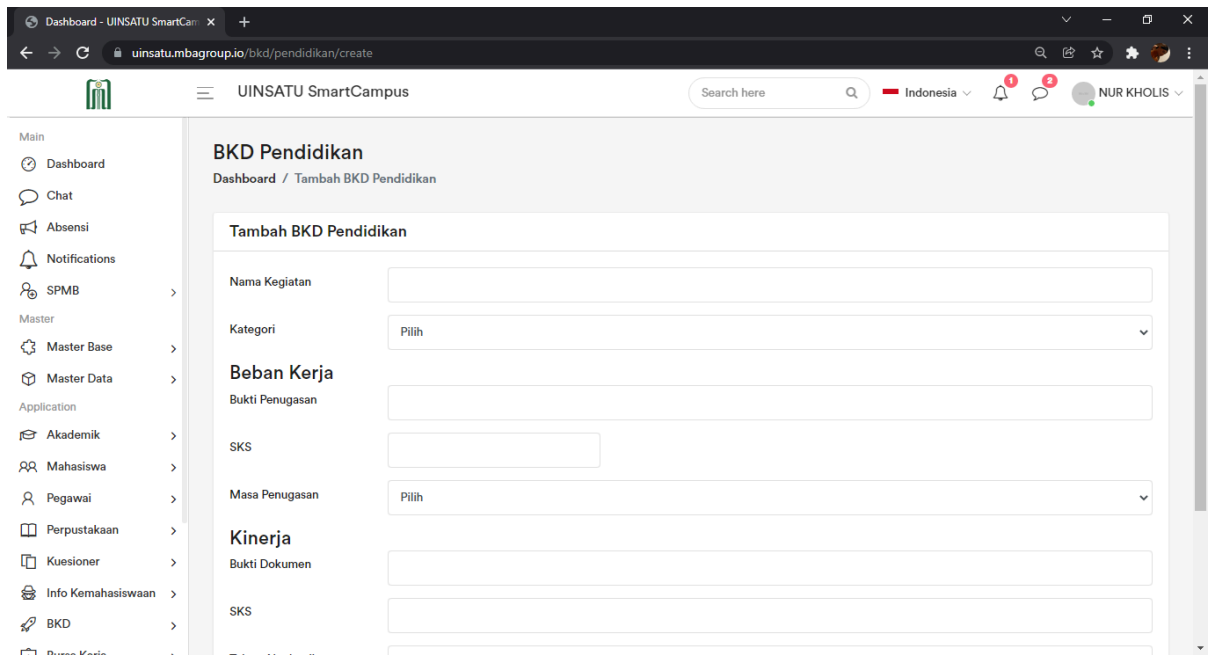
Dashboard - UINSATU SmartCam ×
+
uinsatu.mbagroup.io/bkd/pendidikan/create

UINSATU SmartCampus
Search here
Indonesia
1
2
NUR KHOLIS

Main
Dashboard
Chat
Absensi
Notifications
SPMB
Master
Master Base
Master Data
Application
Akademik
Mahasiswa
Pegawai
Perpustakaan
Kuesioner
Info Kemahasiswaan
BKD
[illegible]

BKD Pendidikan
Dashboard / Tambah BKD Pendidikan

Tambah BKD Pendidikan

Nama Kegiatan

Kategori
Pilih

Beban Kerja
Bukti Penugasan

SKS

Masa Penugasan
Pilih

Kinerja
Bukti Dokumen

SKS

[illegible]